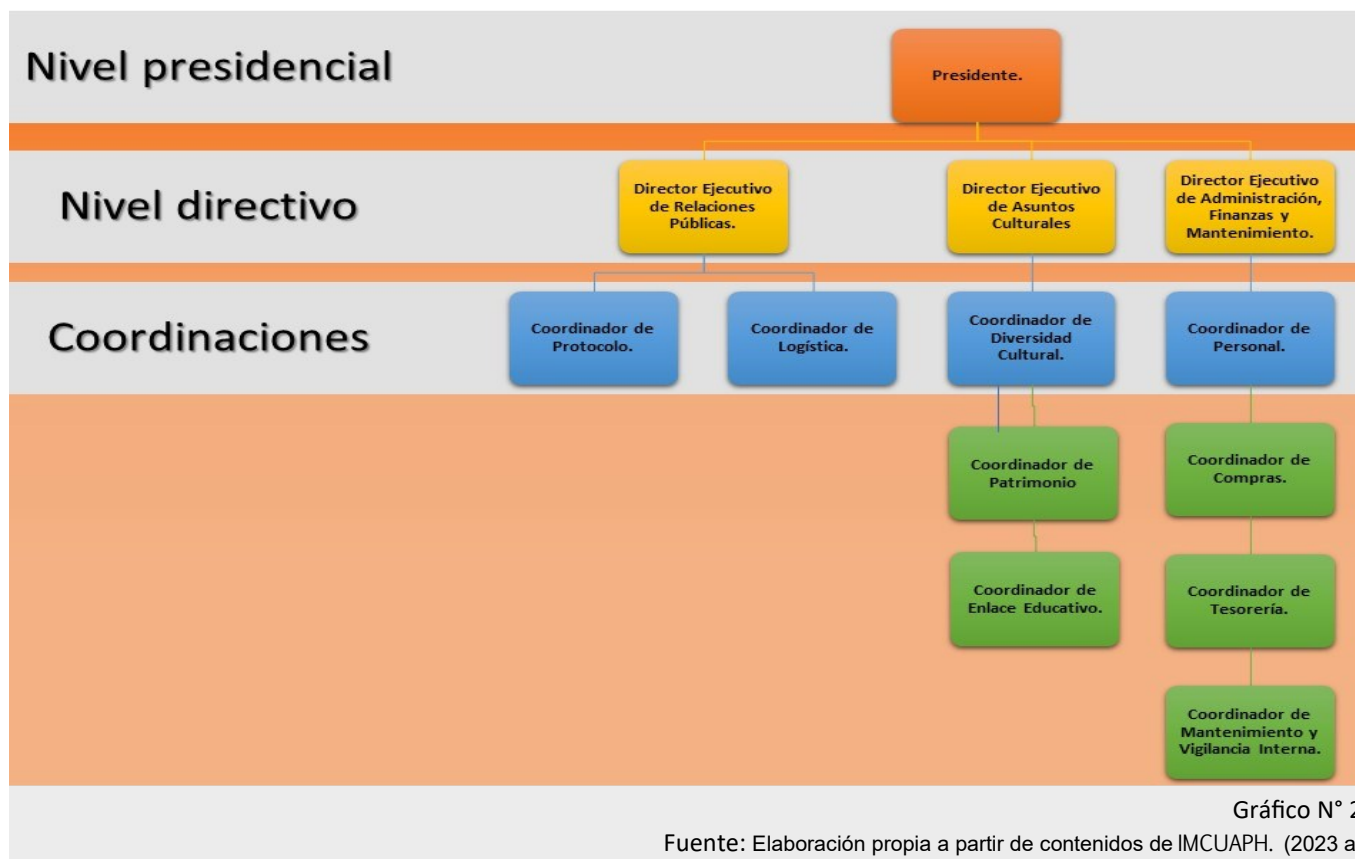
Nivel presidencial

Presidente.

Nivel directivo

Director Ejecutivo de Relaciones Públicas.

Director Ejecutivo de Asuntos Culturales

Director Ejecutivo de Administración, Finanzas y Mantenimiento.

Coordinaciones

Coordinador de Protocolo.

Coordinador de Logística.

Coordinador de Diversidad Cultural.

Coordinador de Personal.

Coordinador de Patrimonio

Coordinador de Compras.

Coordinador de Enlace Educativo.

Coordinador de Tesorería.

Coordinador de Mantenimiento y Vigilancia Interna.

Gráfico N° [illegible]

Fuente: Elaboración propia a partir de contenidos de IMCUAPH. (2023 a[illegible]